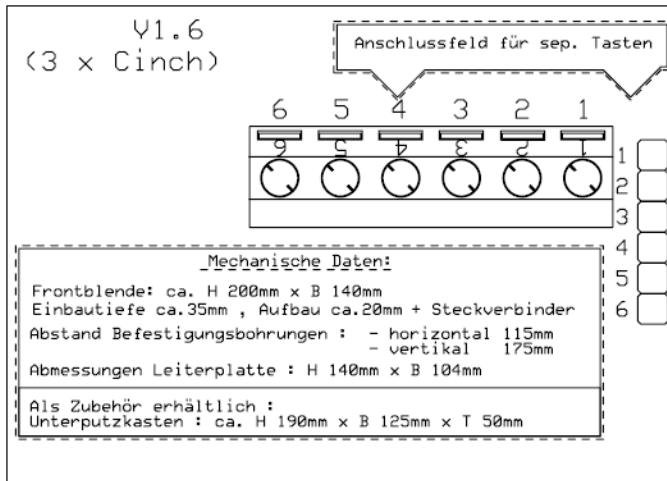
V1.6
(3 x Cinch)

Anschlussfeld für sep. Tasten

6 5 4 3 2 1

6 5 4 3 2 1

1
2
3
4
5
6

Mechanische Daten:

Frontblende: ca. H 200mm x B 140mm
Einbautiefe ca.35mm , Aufbau ca.20mm + Steckverbinder

Abstand Befestigungsbohrungen : - horizontal 115mm
- vertikal 175mm

Abmessungen Leiterplatte : H 140mm x B 104mm

Als Zubehör erhältlich :
Unterputzkasten : ca. H 190mm x B 125mm x T 50mm